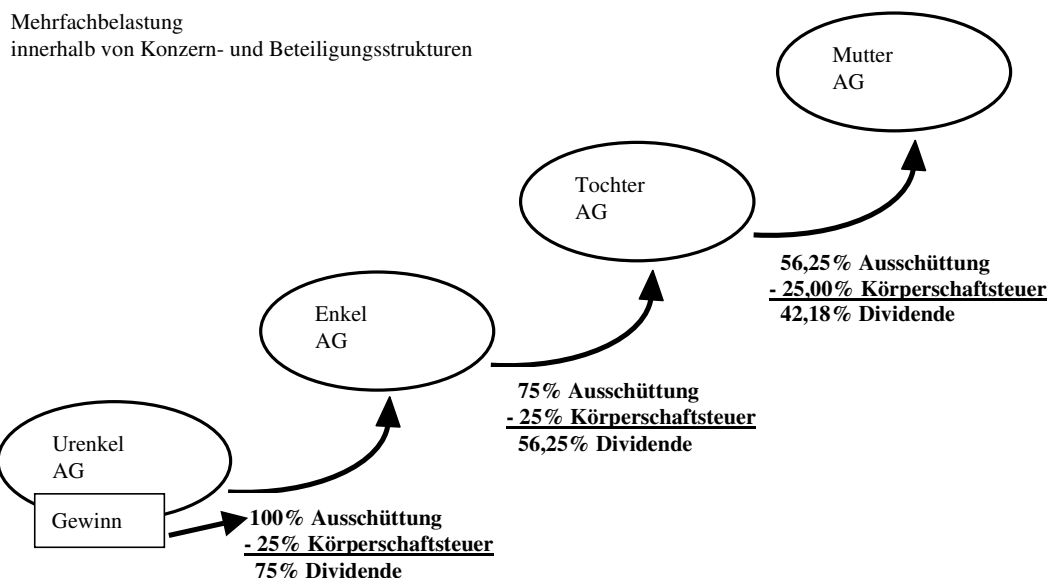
Mehrfachbelastung
innerhalb von Konzern- und Beteiligungsstrukturen

Mutter
AG

Tochter
AG

56,25% Ausschüttung
- 25,00% Körperschaftsteuer
42,18% Dividende

Enkel
AG

75% Ausschüttung
- 25% Körperschaftsteuer
56,25% Dividende

Urenkel
AG

Gewinn

100% Ausschüttung
- 25% Körperschaftsteuer
75% Dividende